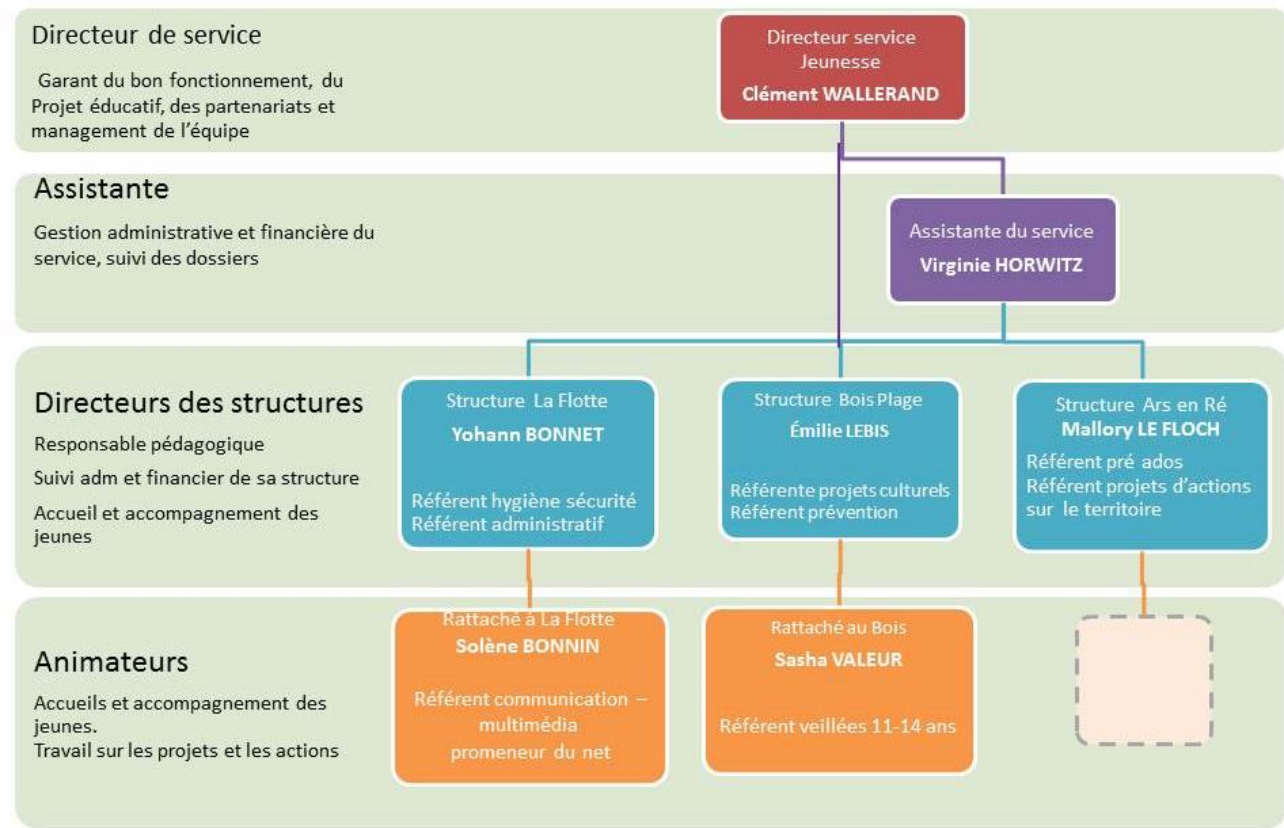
Directeur de service

Garant du bon fonctionnement, du Projet éducatif, des partenariats et management de l'équipe

Directeur service Jeunesse
Clément WALLERAND

Assistante

Gestion administrative et financière du service, suivi des dossiers

Assistante du service
Virginie HORWITZ

Directeurs des structures

Responsable pédagogique

Suivi adm et financier de sa structure

Accueil et accompagnement des jeunes

Structure La Flotte
Yohann BONNET
Référent hygiène sécurité
Référent administratif

Structure Bois Plage
Émilie LEBIS
Référente projets culturels
Référent prévention

Structure Ars en Ré
Mallory LE FLOCH
Référent pré ados
Référent projets d'actions sur le territoire

Animateurs

Accueils et accompagnement des jeunes.
Travail sur les projets et les actions

Rattaché à La Flotte
Solène BONNIN
Référent communication – multimédia
promeneur du net

Rattaché au Bois
Sasha VALEUR
Référent veillées 11-14 ans